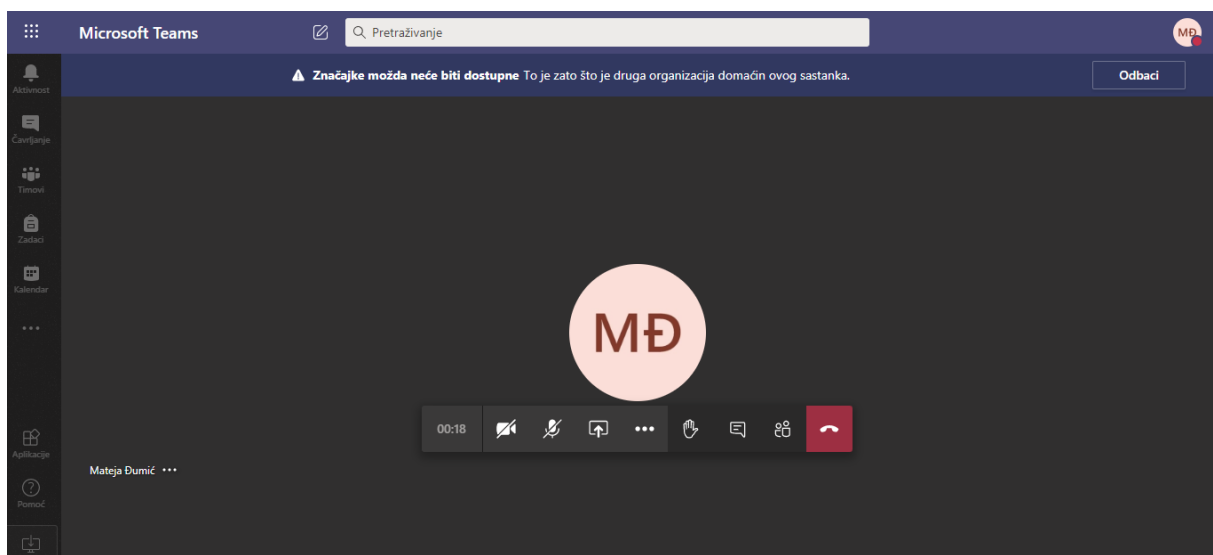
Microsoft Teams

Pretraživanje

MĐ

Aktivnost

Čavrljanje

Timovi

Zadaci

Kalendar

...

Aplikacije

Pomoć

Značajke možda neće biti dostupne To je zato što je druga organizacija domaćin ovog sastanka.

Odbaci

MĐ

00:18

•••

Mateja Đumić •••